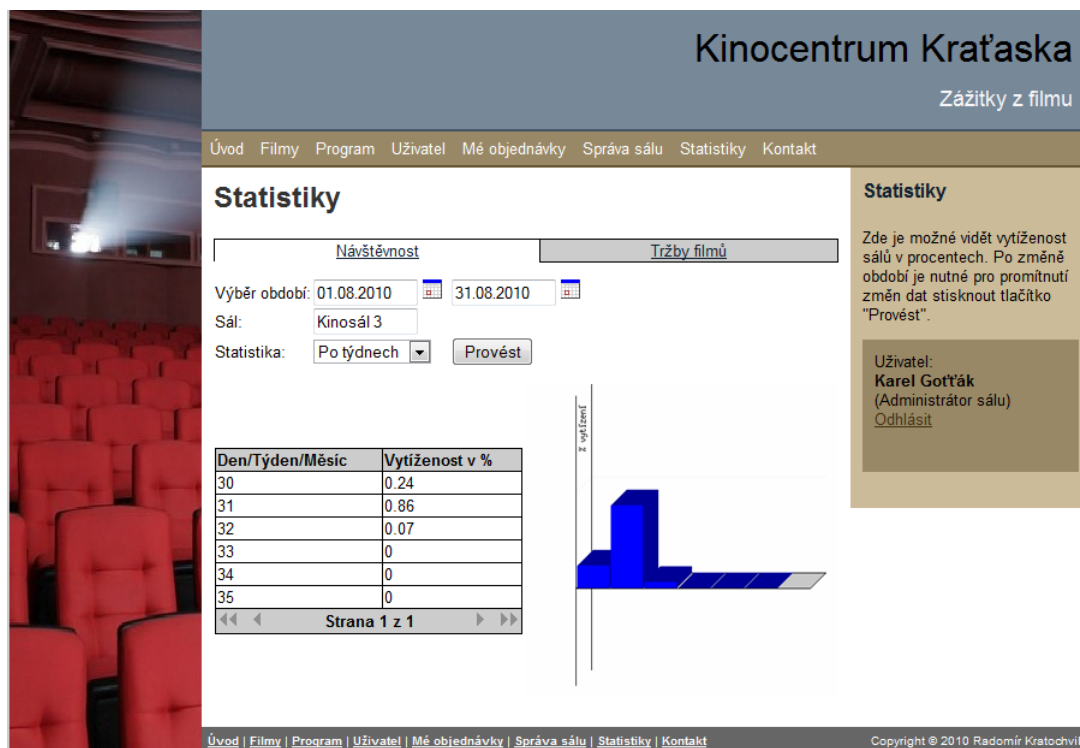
Kinocentrum Kraťaska

Zážitky z filmu

Úvod Filmy Program Uživatel Mé objednávky Správa sálu Statistiky Kontakt

Statistiky

Návštěvnost | Tržby filmů

Výběr období: 01.08.2010 31.08.2010

Sál: Kinosál 3

Statistika: Po týdnech Provést

| Den/Týden/Měsíc | Vytíženost v % |
|---|---|
| 30 | 0.24 |
| 31 | 0.86 |
| 32 | 0.07 |
| 33 | 0 |
| 34 | 0 |
| 35 | 0 |

Strana 1 z 1

% vytížení

Statistiky

Zde je možné vidět vytíženost sálů v procentech. Po změně období je nutné pro promítnutí změn dat stisknout tlačítko "Provést".

Uživatel:
Karel Goťťák
(Administrátor sálu)
Odhlásit

Úvod | Filmy | Program | Uživatel | Mé objednávky | Správa sálu | Statistiky | Kontakt

Copyright © 2010 Radomír Kratochvíl